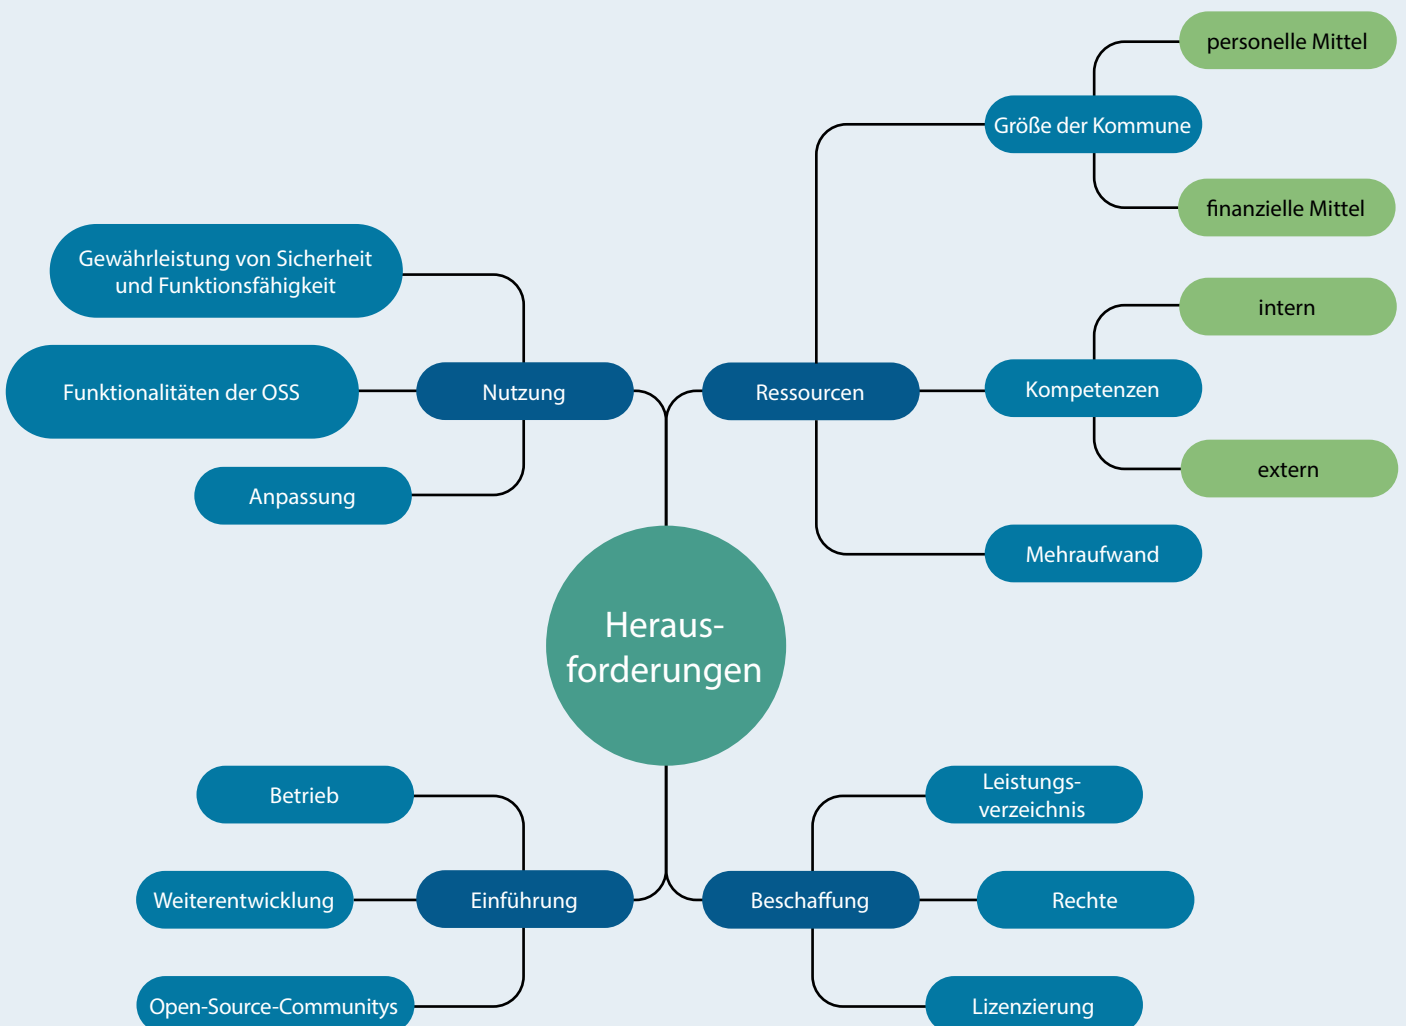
Herausforderungen

Nutzung

Gewährleistung von Sicherheit und Funktionsfähigkeit

Funktionalitäten der OSS

Anpassung

Ressourcen

Größe der Kommune

personelle Mittel

finanzielle Mittel

Kompetenzen

intern

extern

Mehraufwand

Einführung

Betrieb

Weiterentwicklung

Open-Source-Communitys

Beschaffung

Leistungsverzeichnis

Rechte

Lizenzierung